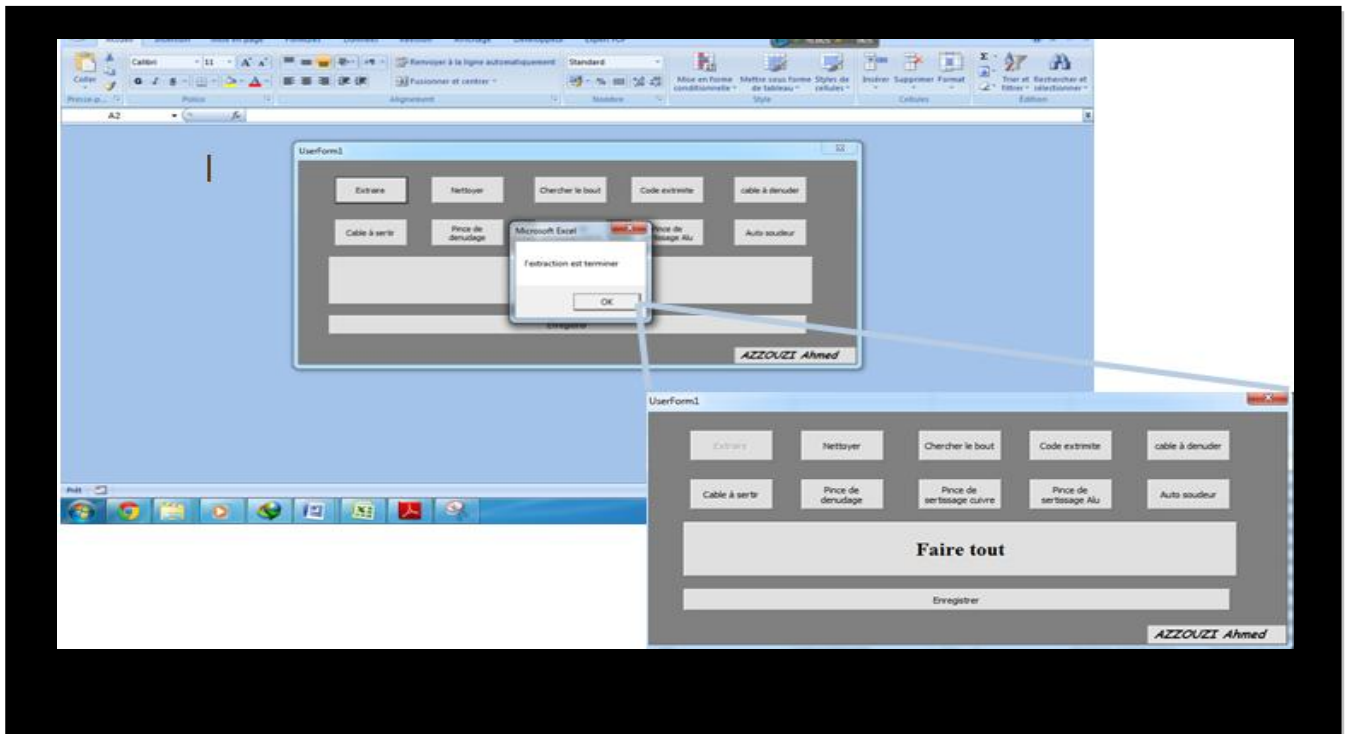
Coller
Calibri
11
Renvoyer à la ligne automatiquement
Fusionner et centrer
Standard
Mise en forme conditionnelle
Mettre sous forme de tableau
Styles de cellules
Insérer
Supprimer
Format
Trier et filtrer
Rechercher et sélectionner
Presse-p...
Police
Alignement
Nombre
Style
Cellules
Édition
A2
fx

UserForm1
Extraire
Nettoyer
Chercher le bout
Code extrimite
cable à denuder
Cable à sertir
Pince de denudage
Pince de sertissage Alu
Auto soudeur
Enregistrer
AZZOUZI Ahmed

Microsoft Excel
l'extraction est terminer
OK

Prêt

UserForm1
Extraire
Nettoyer
Chercher le bout
Code extrimite
cable à denuder
Cable à sertir
Pince de denudage
Pince de sertissage cuivre
Pince de sertissage Alu
Auto soudeur
Faire tout
Enregistrer
AZZOUZI Ahmed